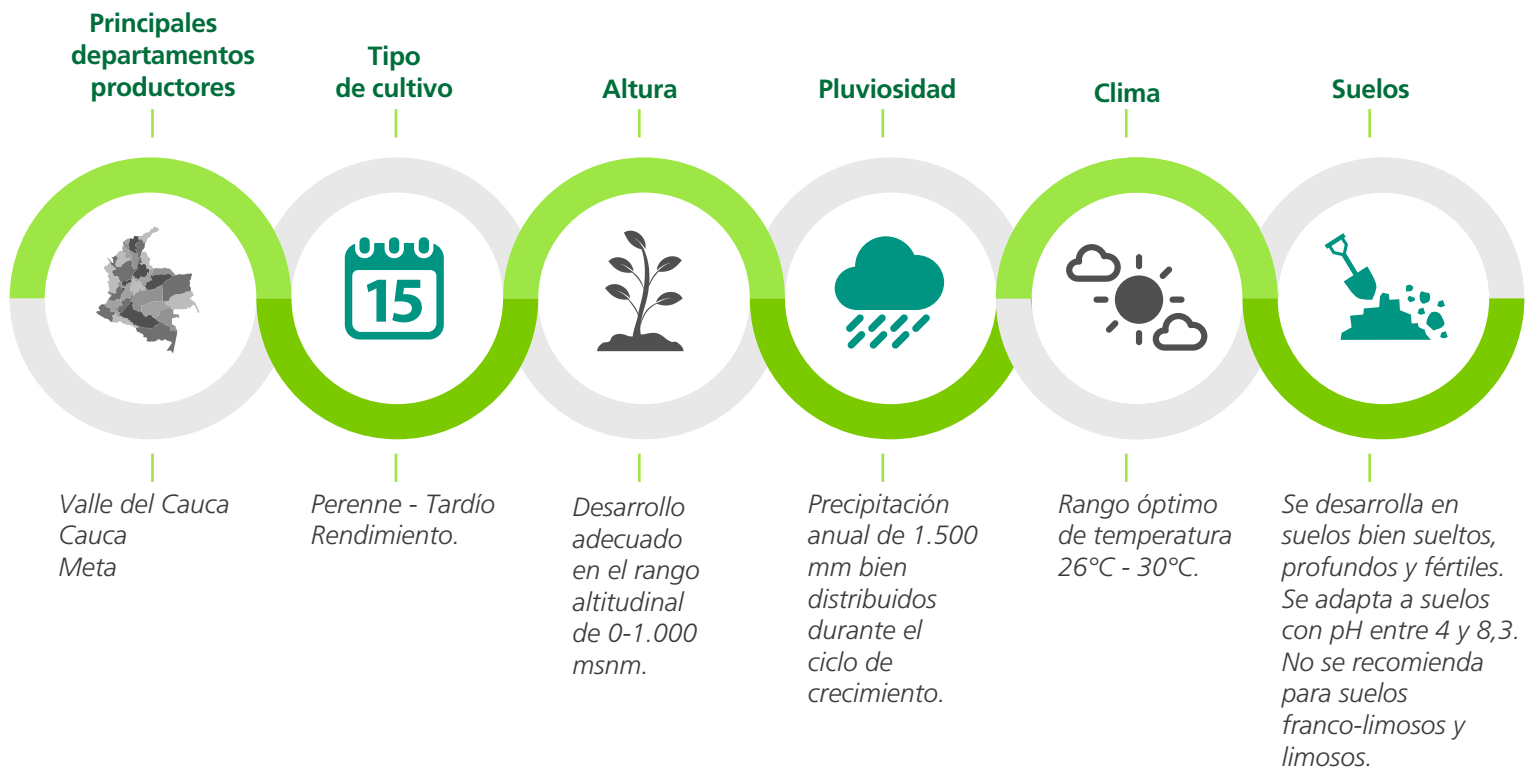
Principales departamentos productores

Tipo de cultivo

Altura

Pluviosidad

Clima

Suelos

15

Valle del Cauca
Cauca
Meta

Perenne - Tardío Rendimiento.

Desarrollo adecuado en el rango altitudinal de 0-1.000 msnm.

Precipitación anual de 1.500 mm bien distribuidos durante el ciclo de crecimiento.

Rango óptimo de temperatura 26°C - 30°C.

Se desarrolla en suelos bien sueltos, profundos y fértiles. Se adapta a suelos con pH entre 4 y 8,3. No se recomienda para suelos franco-limosos y limosos.